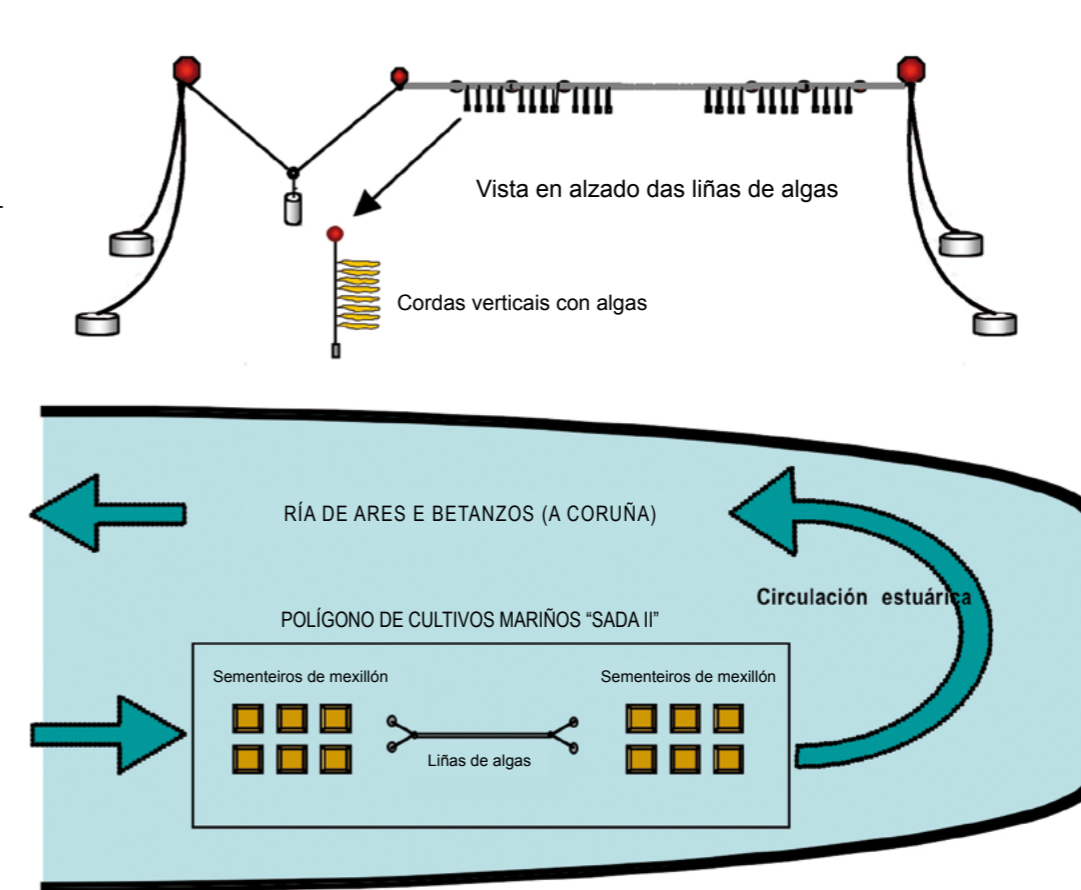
Vista en alzado das liñas de algas

Cordas verticais con algas

RÍA DE ARES E BETANZOS (A CORUÑA)

Circulación estuárica

POLÍGONO DE CULTIVOS MARIÑOS “SADA II”

Sementeiros de mexillón

Sementeiros de mexillón

Liñas de algas